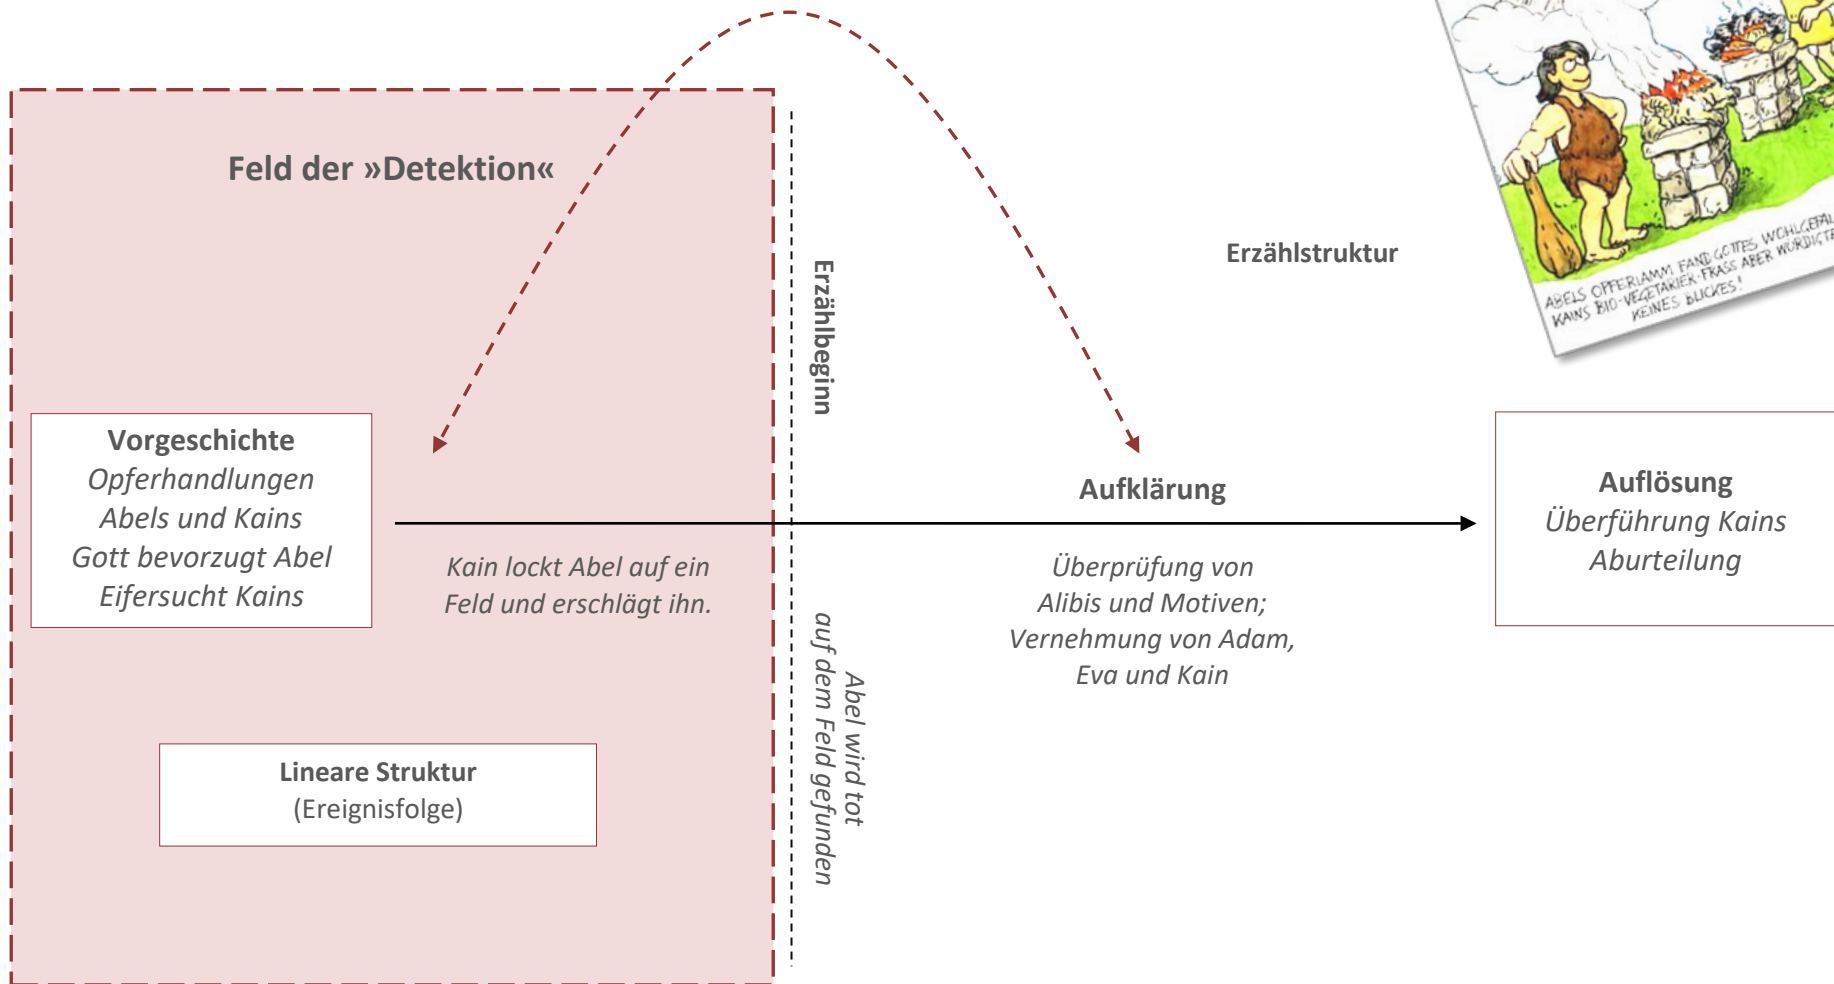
Feld der »Detektion«

Erzählbeginn

Erzählstruktur

ABELS OPFERLAMM FAND GOTTES WOHLGEFAL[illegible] KAINS BIO-VEGETARIER-FRASS ABER WÜRDIGTE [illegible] KEINES BLICKES!

Vorgeschichte
Opferhandlungen
Abels und Kains
Gott bevorzugt Abel
Eifersucht Kains

Kain lockt Abel auf ein Feld und erschlägt ihn.

Aufklärung

Überprüfung von Alibis und Motiven; Vernehmung von Adam, Eva und Kain

Auflösung
Überführung Kains
Aburteilung

Abel wird tot auf dem Feld gefunden

Lineare Struktur
(Ereignisfolge)